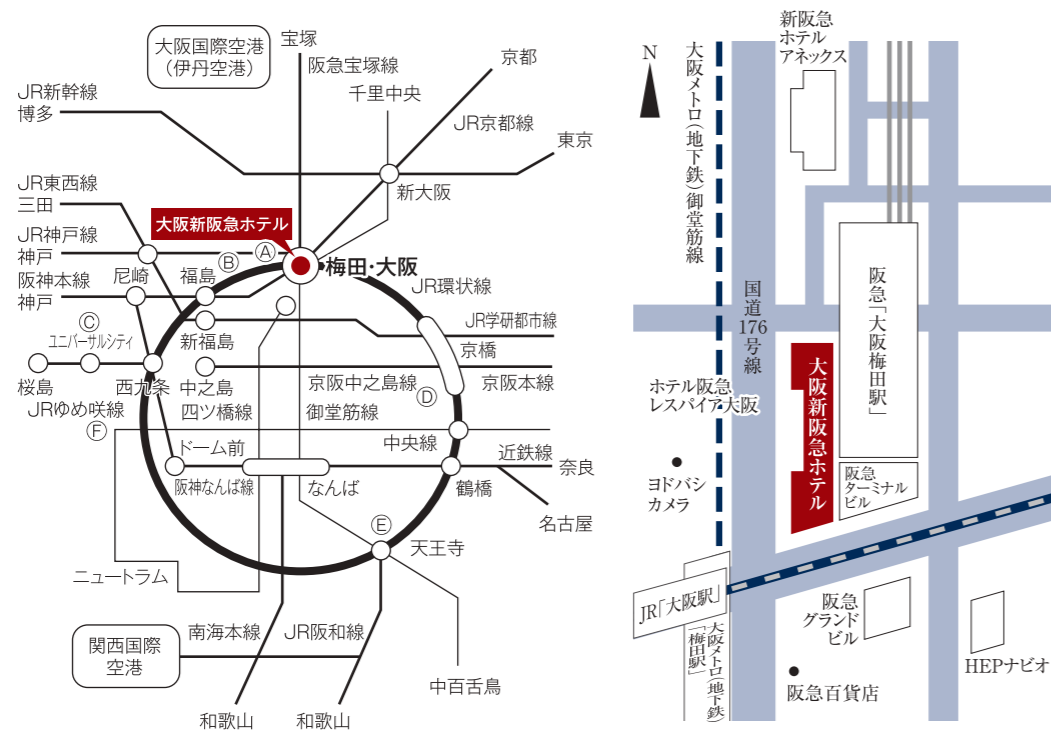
大阪国際空港
(伊丹空港)

宝塚
阪急宝塚線
京都
JR新幹線
博多
千里中央
JR京都線
東京
新大阪
JR東西線
三田
大阪新阪急ホテル
JR神戸線
神戸
Ⓐ
Ⓑ
梅田·大阪
阪神本線
神戸
尼崎
福島
JR環状線
Ⓒ
ユニバーサルシティ
新福島
JR学研都市線
京橋
桜島
西九条
中之島
京阪中之島線
京阪本線
JRゆめ咲線
四ツ橋線
御堂筋線
Ⓓ
Ⓕ
ドーム前
中央線
近鉄線
奈良
阪神なんば線
なんば
鶴橋
名古屋
Ⓔ
天王寺
ニュートラム
関西国際
空港
南海本線
JR阪和線
中百舌鳥
和歌山
和歌山

N
新阪急
ホテル
アネックス
大阪メトロ(地下鉄)御堂筋線
国道176号線
阪急「大阪梅田駅」
大阪新阪急ホテル
ホテル阪急
レスパイア大阪
ヨドバシ
カメラ
阪急
ターミナル
ビル
JR「大阪駅」
大阪メトロ(地下鉄)
「梅田駅」
阪急
グランド
ビル
HEPナビオ
阪急百貨店